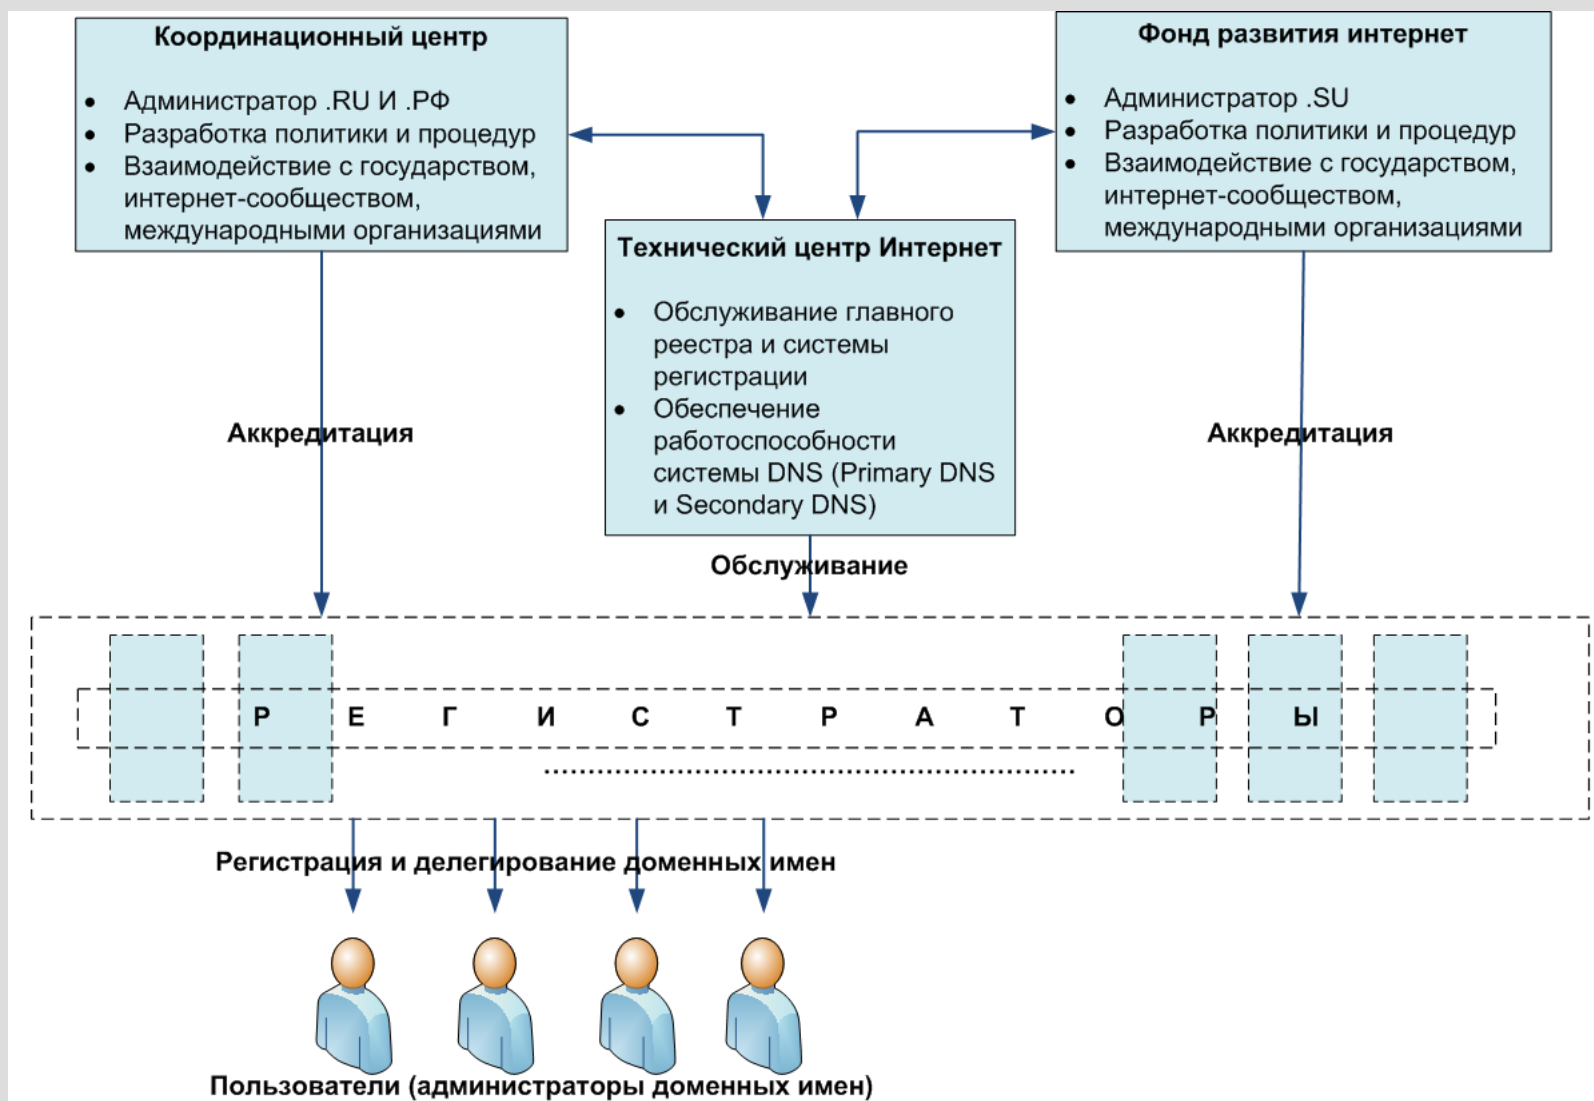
Координационный центр

- Администратор .RU И .РФ
- Разработка политики и процедур
- Взаимодействие с государством, интернет-сообществом, международными организациями

Фонд развития интернет

- Администратор .SU
- Разработка политики и процедур
- Взаимодействие с государством, интернет-сообществом, международными организациями

Технический центр Интернет

- Обслуживание главного реестра и системы регистрации
- Обеспечение работоспособности системы DNS (Primary DNS и Secondary DNS)

Аккредитация

Аккредитация

Обслуживание

Р Е Г И С Т Р А Т О Р Ы

.....................................................................

Регистрация и делегирование доменных имен

Пользователи (администраторы доменных имен)